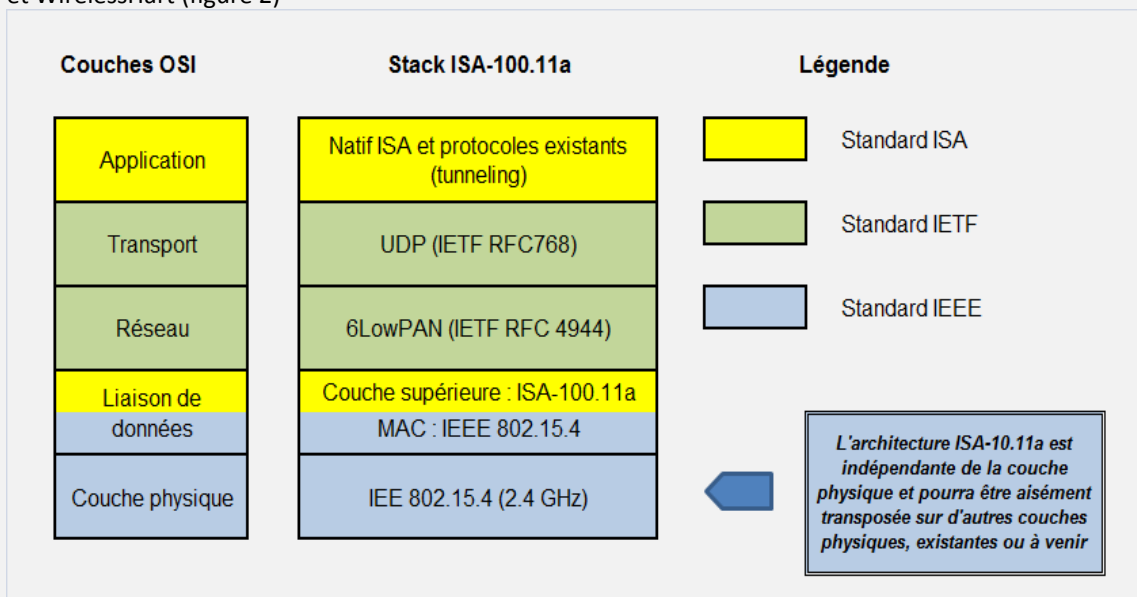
et WirelessHart (figure 2)

Couches OSI

Stack ISA-100.11a

Légende

| Couches OSI | Stack ISA-100.11a |
|---|---|
| Application | Natif ISA et protocoles existants (tunneling) |
| Transport | UDP (IETF RFC768) |
| Réseau | 6LowPAN (IETF RFC 4944) |
| Liaison de | Couche supérieure : ISA-100.11a |
| données | MAC : IEEE 802.15.4 |
| Couche physique | IEE 802.15.4 (2.4 GHz) |

Standard ISA

Standard IETF

Standard IEEE

L'architecture ISA-10.11a est indépendante de la couche physique et pourra être aisément transposée sur d'autres couches physiques, existantes ou à venir